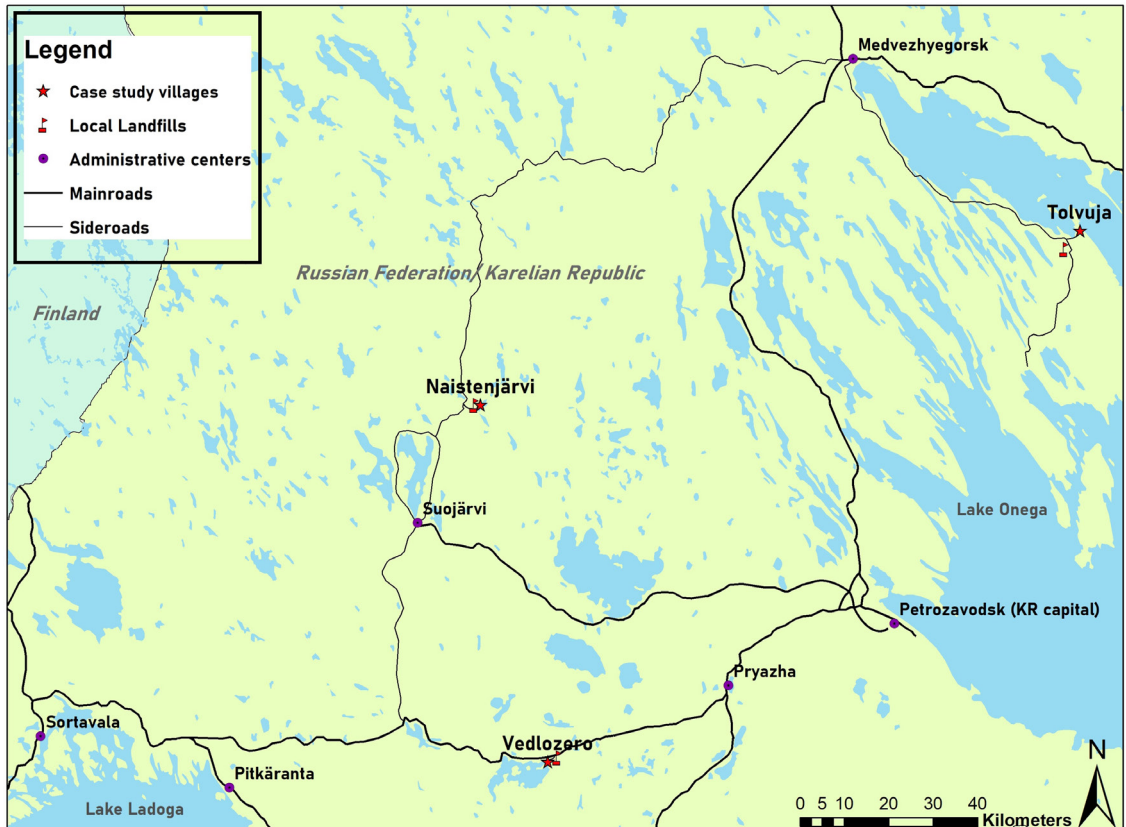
Legend
Case study villages
Local Landfills
Administrative centers
Mainroads
Sideroads

Medvezhyegorsk
Tolvuja
Russian Federation/ Karelian Republic
Finland
Naistenjärvi
Suojärvi
Lake Onega
Petrozavodsk (KR capital)
Pryazha
Sortavala
Vedlozero
Pitkäranta
Lake Ladoga
N
0 5 10 20 30 40
Kilometers